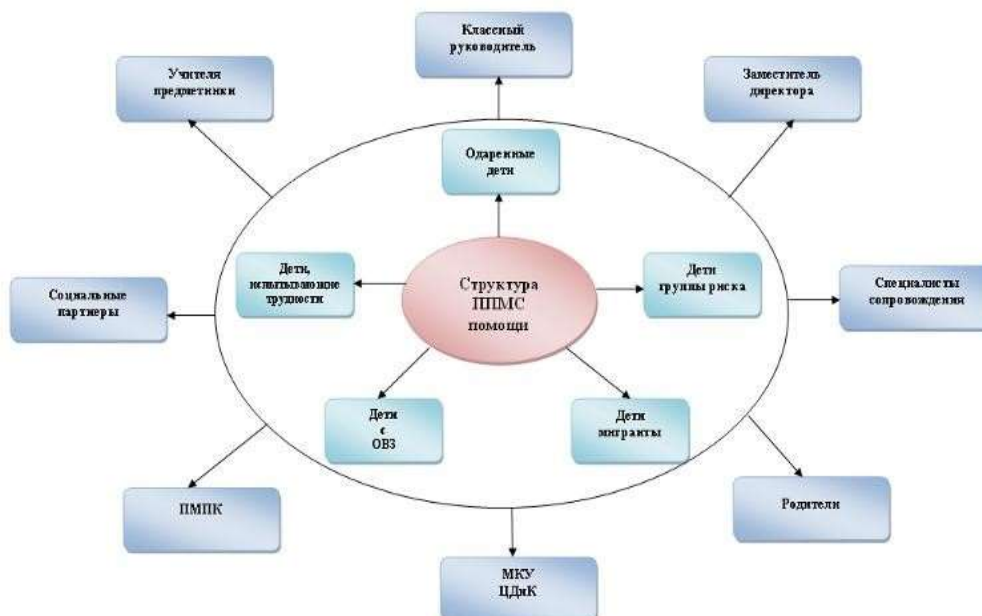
Классный руководитель

Учителя предметники

Заместитель директора

Одаренные дети

Социальные партнеры

Дети, испытывающие трудности

Структура ППМС помощи

Дети группы риска

Специалисты сопровождения

Дети с ОВЗ

Дети мигранты

ПМПК

Родители

МКУ ЦДиК